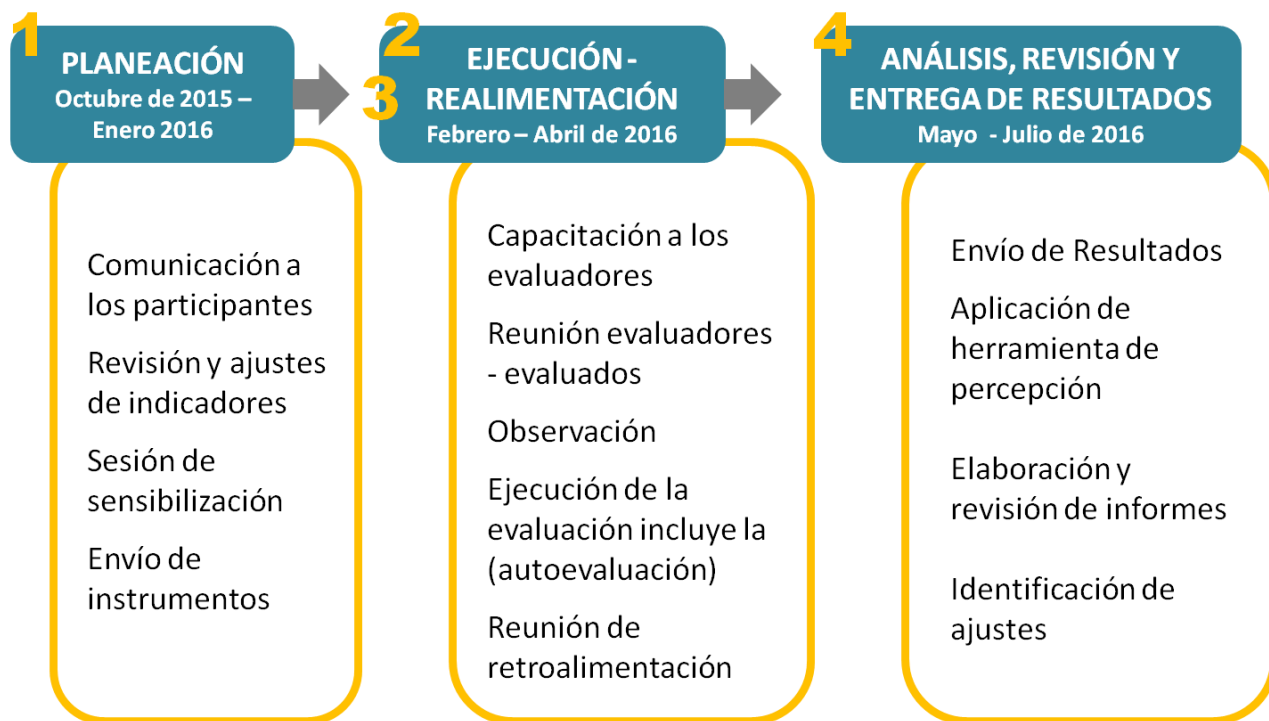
1

PLANEACIÓN
Octubre de 2015 – Enero 2016

Comunicación a los participantes

Revisión y ajustes de indicadores

Sesión de sensibilización

Envío de instrumentos

2

3

EJECUCIÓN - REALIMENTACIÓN
Febrero – Abril de 2016

Capacitación a los evaluadores

Reunión evaluadores - evaluados

Observación

Ejecución de la evaluación incluye la (autoevaluación)

Reunión de retroalimentación

4

ANÁLISIS, REVISIÓN Y ENTREGA DE RESULTADOS
Mayo - Julio de 2016

Envío de Resultados

Aplicación de herramienta de percepción

Elaboración y revisión de informes

Identificación de ajustes